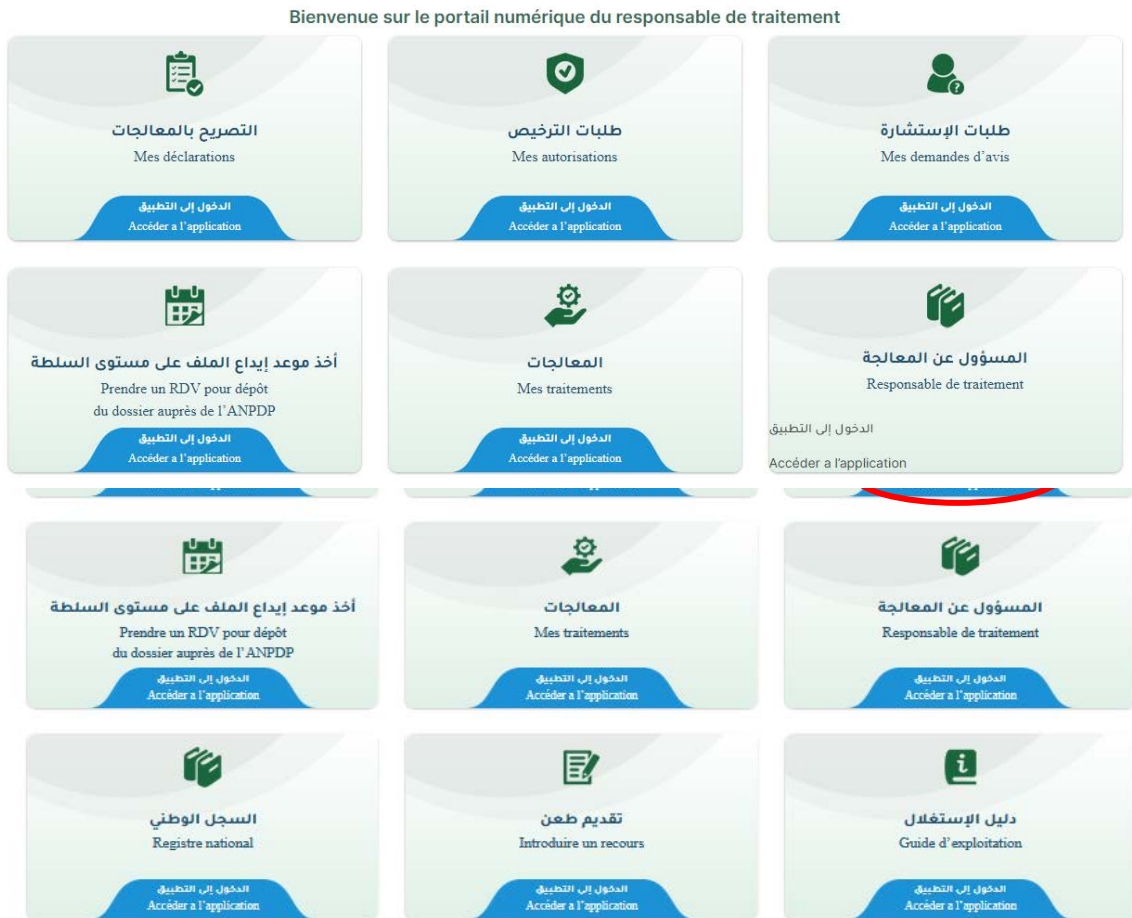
Bienvenue sur le portail numérique du responsable de traitement

التصريح بالمعالجات
Mes déclarations
الدخول إلى التطبيق
Accéder a l'application

طلبات الترخيص
Mes autorisations
الدخول إلى التطبيق
Accéder a l'application

طلبات الإستشارة
Mes demandes d'avis
الدخول إلى التطبيق
Accéder a l'application

أخذ موعد إيداع الملف على مستوى السلطة
Prendre un RDV pour dépôt du dossier auprès de l'ANPDP
الدخول إلى التطبيق
Accéder a l'application

المعالجات
Mes traitements
الدخول إلى التطبيق
Accéder a l'application

المسؤول عن المعالجة
Responsable de traitement
الدخول إلى التطبيق
Accéder a l'application

أخذ موعد إيداع الملف على مستوى السلطة
Prendre un RDV pour dépôt du dossier auprès de l'ANPDP
الدخول إلى التطبيق
Accéder a l'application

المعالجات
Mes traitements
الدخول إلى التطبيق
Accéder a l'application

المسؤول عن المعالجة
Responsable de traitement
الدخول إلى التطبيق
Accéder a l'application

السجل الوطني
Registre national
الدخول إلى التطبيق
Accéder a l'application

تقديم طعن
Introduire un recours
الدخول إلى التطبيق
Accéder a l'application

دليل الإستغلال
Guide d'exploitation
الدخول إلى التطبيق
Accéder a l'application